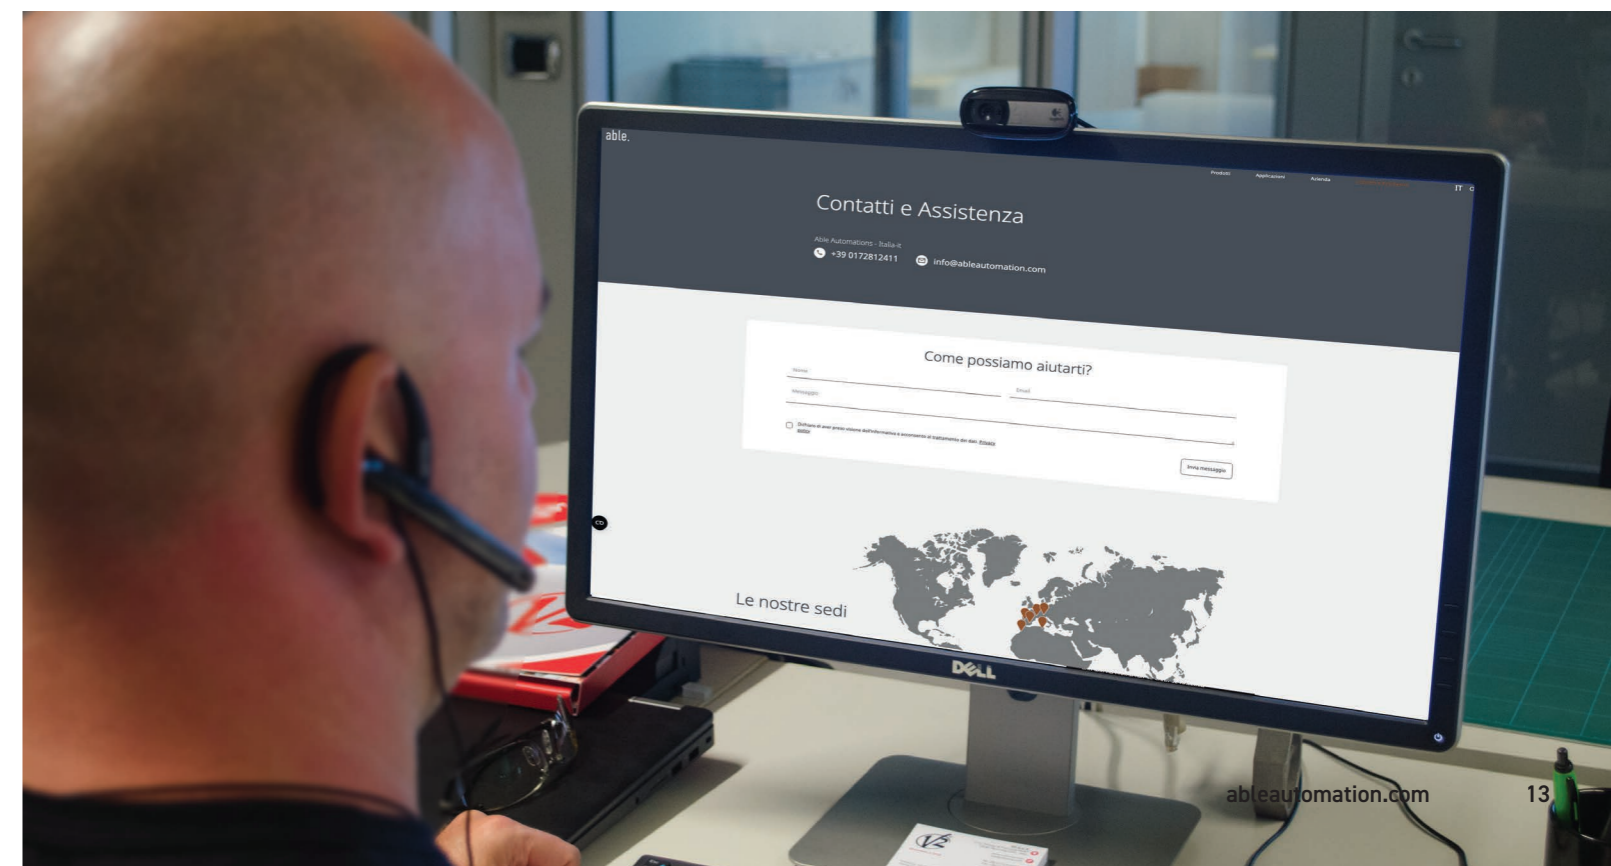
able.

Prodotti Applicazioni Azienda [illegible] IT

Contatti e Assistenza

Able Automations - Italia-it

+39 0172812411

info@ableautomation.com

Come possiamo aiutarti?

Nome

Email

Messaggio

Dichiaro di aver preso visione dell'informativa e acconsento al trattamento dei dati. Privacy policy

Invia messaggio

Le nostre sedi

DELL

ableautomation.com

13